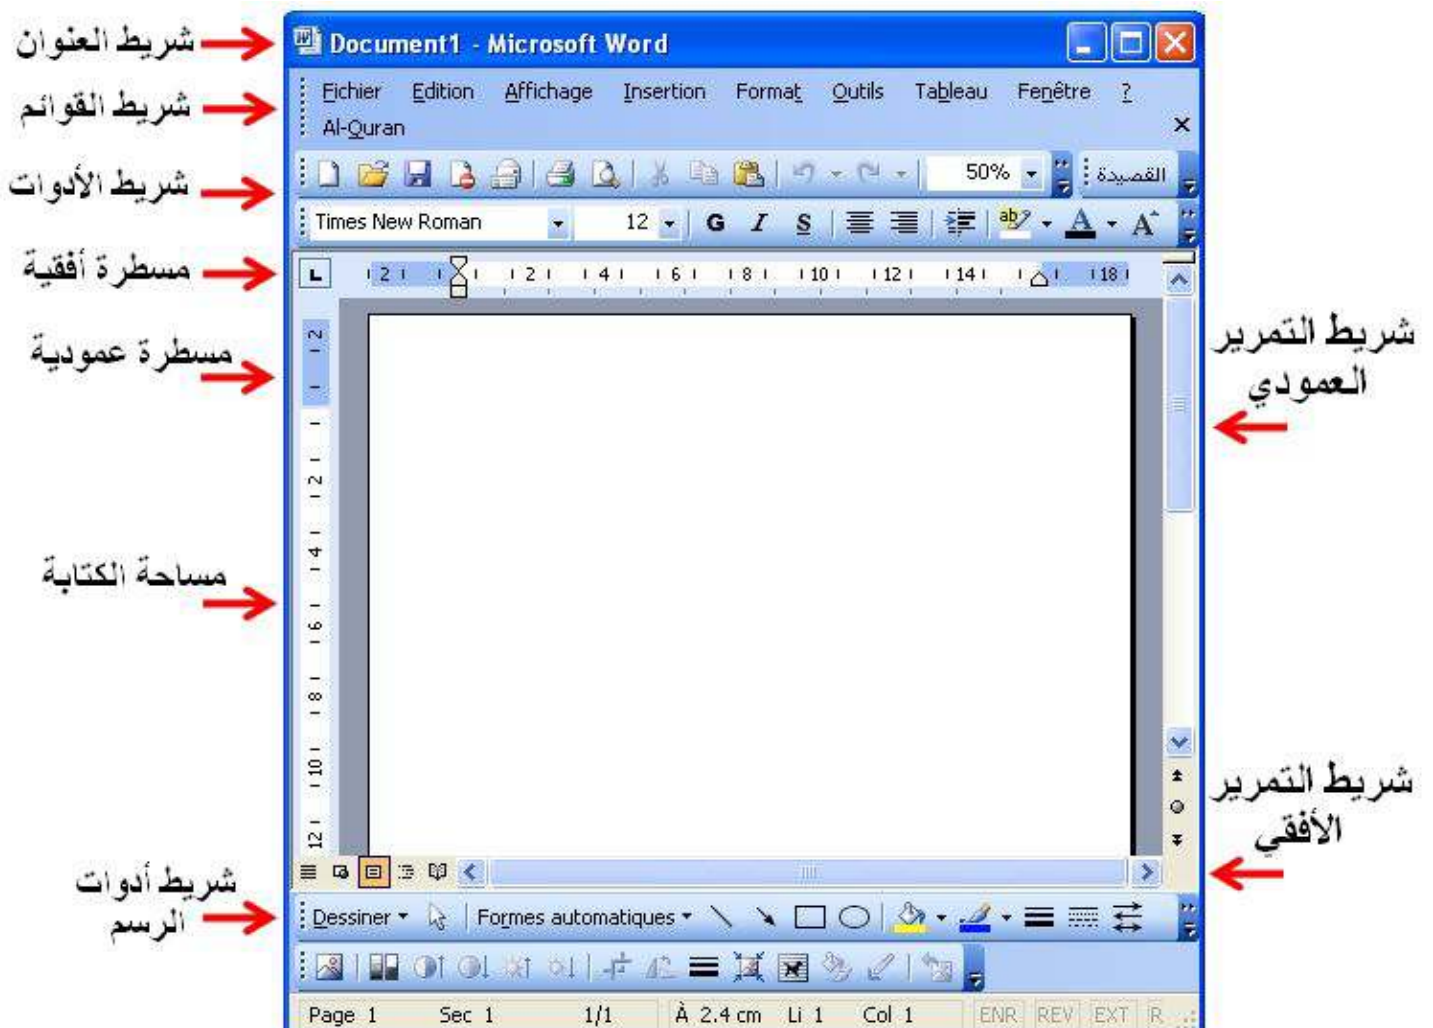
شريط العنوان
Document1 - Microsoft Word
شريط القوائم
Fichier Edition Affichage Insertion Format Outils Tableau Fenêtre ?
Al-Quran
شريط الأدوات
50%
القصيدة
Times New Roman 12 G I S
مسطرة أفقية
2 2 4 6 8 10 12 14 18
مسطرة عمودية
شريط التمرير العمودي
2 2 4 6 8 10 12
مساحة الكتابة
شريط التمرير الأفقي
شريط أدوات الرسم
Dessiner Formes automatiques
Page 1 Sec 1 1/1 À 2.4 cm Li 1 Col 1 ENR REV EXT R